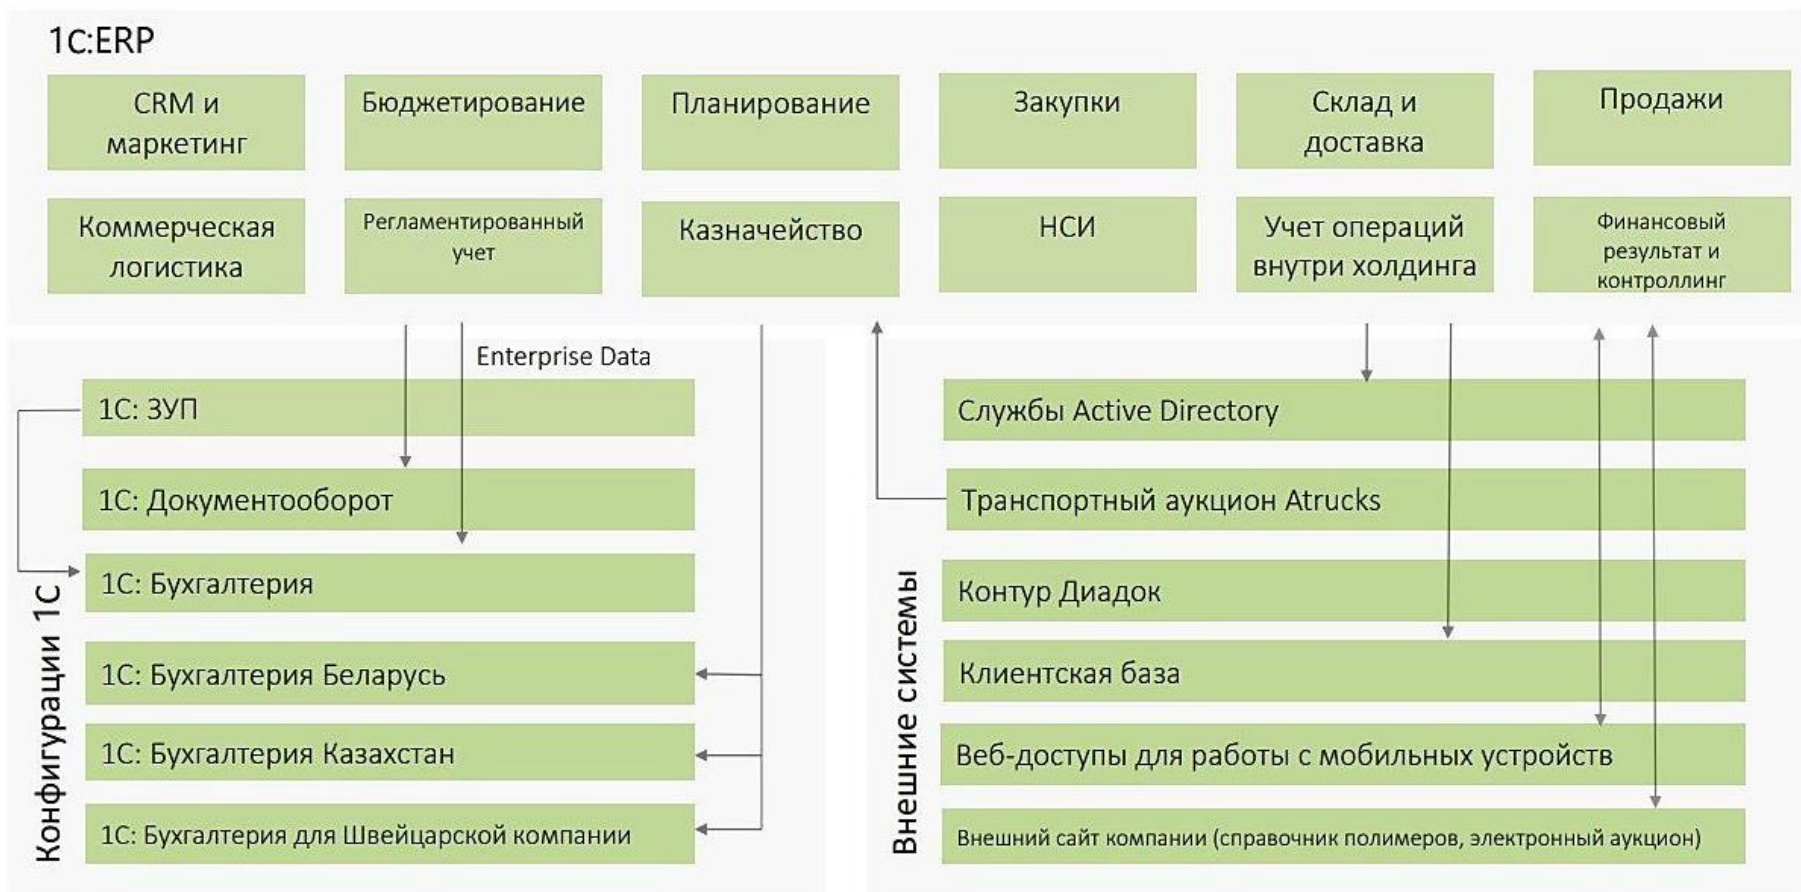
1С:ERP

CRM и маркетинг

Бюджетирование

Планирование

Закупки

Склад и доставка

Продажи

Коммерческая логистика

Регламентированный учет

Казначейство

НСИ

Учет операций внутри холдинга

Финансовый результат и контроллинг

Enterprise Data

Конфигурации 1С

1С: ЗУП

1С: Документооборот

1С: Бухгалтерия

1С: Бухгалтерия Беларусь

1С: Бухгалтерия Казахстан

1С: Бухгалтерия для Швейцарской компании

Внешние системы

Службы Active Directory

Транспортный аукцион Atrucks

Контур Диадок

Клиентская база

Веб-доступы для работы с мобильных устройств

Внешний сайт компании (справочник полимеров, электронный аукцион)